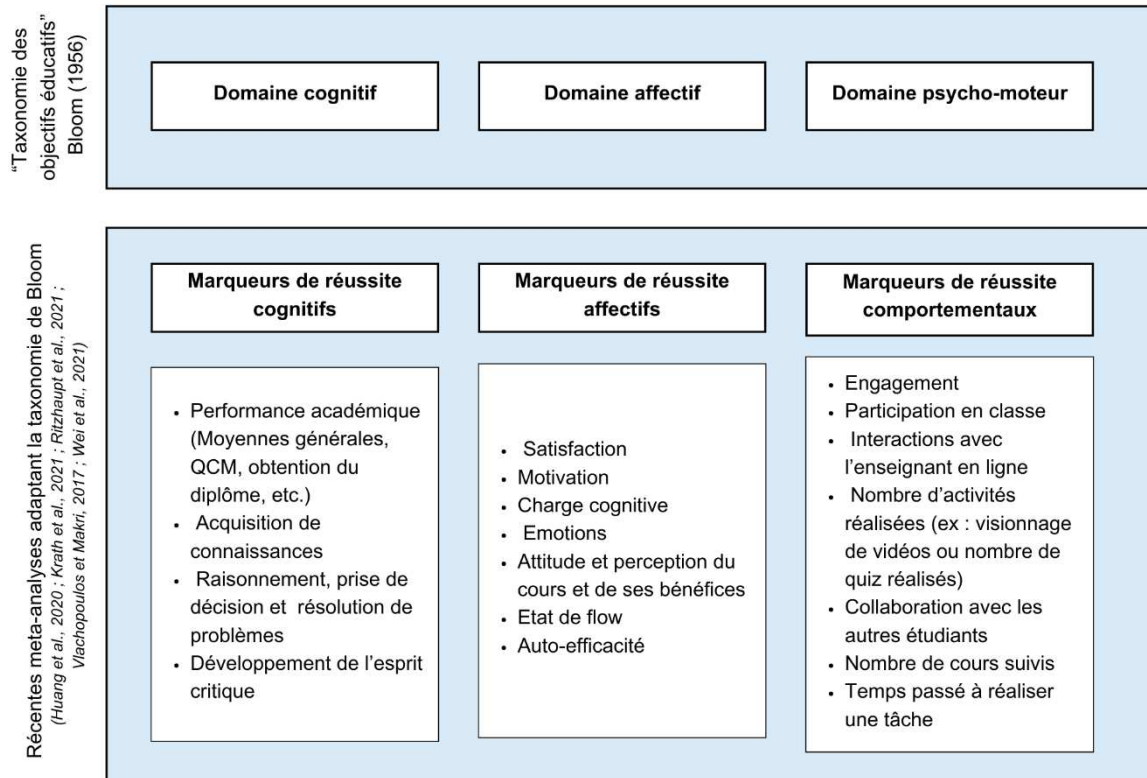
"Taxonomie des objectifs éducatifs" Bloom (1956)

Domaine cognitif

Domaine affectif

Domaine psycho-moteur

Récentes meta-analyses adaptant la taxonomie de Bloom
(Huang et al., 2020 ; Krath et al., 2021 ; Ritzhaupt et al., 2021 ; Vlachopoulos et Makri, 2017 ; Wei et al., 2021)

Marqueurs de réussite cognitifs

- Performance académique (Moyennes générales, QCM, obtention du diplôme, etc.)
- Acquisition de connaissances
- Raisonnement, prise de décision et résolution de problèmes
- Développement de l'esprit critique

Marqueurs de réussite affectifs

- Satisfaction
- Motivation
- Charge cognitive
- Emotions
- Attitude et perception du cours et de ses bénéfices
- Etat de flow
- Auto-efficacité

Marqueurs de réussite comportementaux

- Engagement
- Participation en classe
- Interactions avec l'enseignant en ligne
- Nombre d'activités réalisées (ex : visionnage de vidéos ou nombre de quiz réalisés)
- Collaboration avec les autres étudiants
- Nombre de cours suivis
- Temps passé à réaliser une tâche